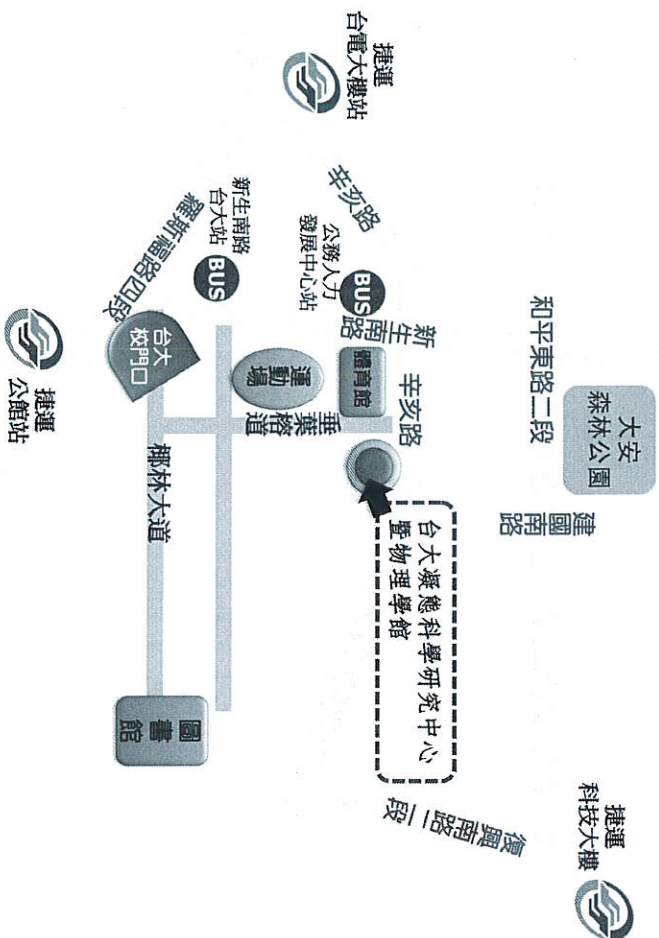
捷運
台電大樓站

辛亥路

新生南路
台大站

BUS

公務人力
發展中心站

BUS

羅斯福路四段

新生南路

體育館

運動場

台大
校門口

捷運
公館站

和平東路二段

大安
森林公園

辛亥路

垂葉榕道

椰林大道

建國南路

台大凝態科學研究中心
暨物理學館

圖書館

復興南路二段

捷運
科技大樓